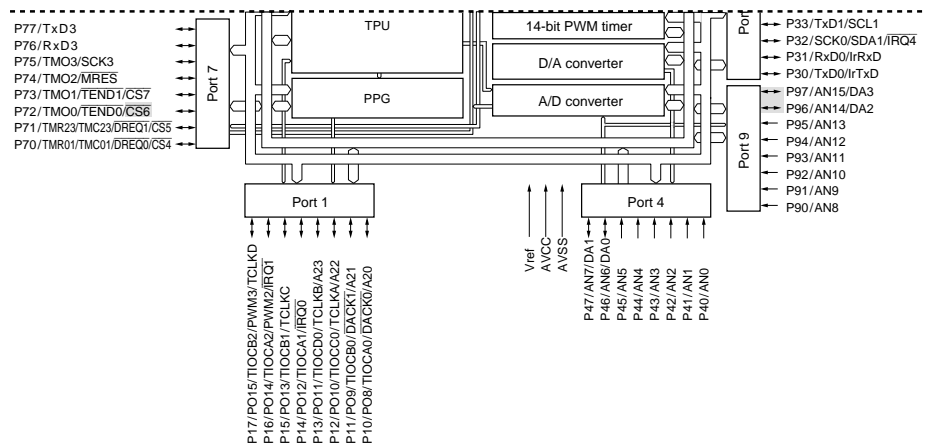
P77/TxD3
P76/RxD3
P75/TMO3/SCK3
P74/TMO2/$\overline{MRES}$
P73/TMO1/$\overline{TEND1}$/$\overline{CS7}$
P72/TMO0/$\overline{TEND0}$/$\overline{CS6}$
P71/TMR23/TMC23/$\overline{DREQ1}$/$\overline{CS5}$
P70/TMR01/TMC01/$\overline{DREQ0}$/$\overline{CS4}$

Port 7

TPU

PPG

14-bit PWM timer

D/A converter

A/D converter

Port

P33/TxD1/SCL1
P32/SCK0/SDA1/$\overline{IRQ4}$
P31/RxD0/IrRxD
P30/TxD0/IrTxD

Port 9

P97/AN15/DA3
P96/AN14/DA2
P95/AN13
P94/AN12
P93/AN11
P92/AN10
P91/AN9
P90/AN8

Port 1

P17/PO15/TIOCB2/PWM3/TCLKD
P16/PO14/TIOCA2/PWM2/$\overline{IRQ1}$
P15/PO13/TIOCB1/TCLKC
P14/PO12/TIOCA1/$\overline{IRQ0}$
P13/PO11/TIOCC0/TCLKB/A23
P12/PO10/TIOCC0/TCLKA/A22
P11/PO9/TIOCB0/$\overline{DACK1}$/A21
P10/PO8/TIOCA0/$\overline{DACK0}$/A20

Vref
AVCC
AVSS

Port 4

P47/AN7/DA1
P46/AN6/DA0
P45/AN5
P44/AN4
P43/AN3
P42/AN2
P41/AN1
P40/AN0